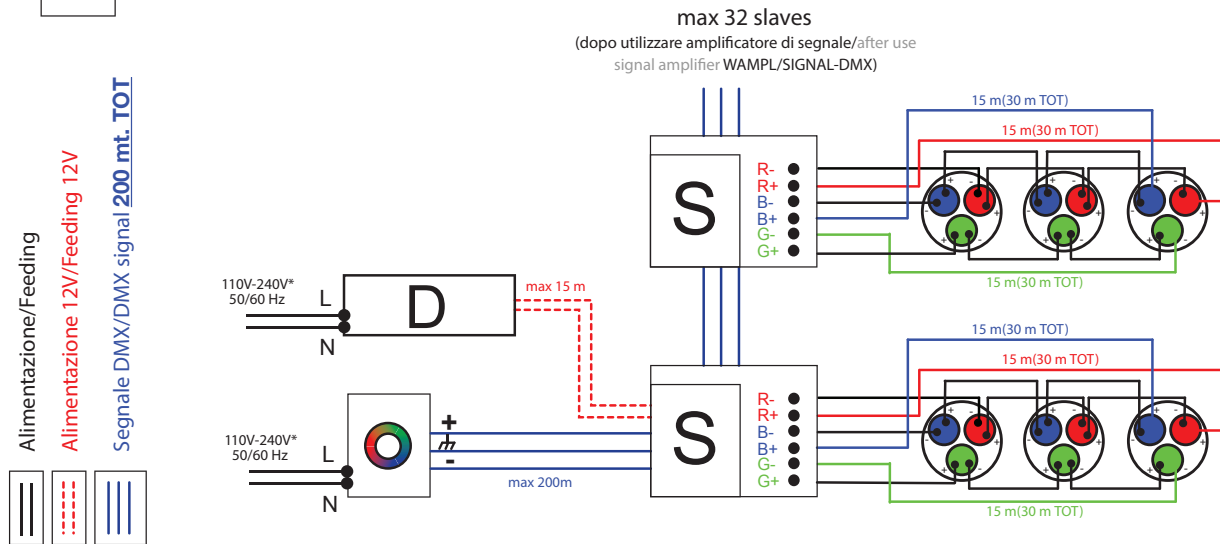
Alimentazione/Feeding

Alimentazione 12V/Feeding 12V

Segnale DMX/DMX signal 200 mt. TOT

max 32 slaves
(dopo utilizzare amplificatore di segnale/after use signal amplifier WAMPL/SIGNAL-DMX)

S

R-
R+
B-
B+
G-
G+

15 m(30 m TOT)
15 m(30 m TOT)
15 m(30 m TOT)

110V-240V*
50/60 Hz
L
N

D

max 15 m

+
-

110V-240V*
50/60 Hz
L
N

max 200m

S

R-
R+
B-
B+
G-
G+

15 m(30 m TOT)
15 m(30 m TOT)
15 m(30 m TOT)